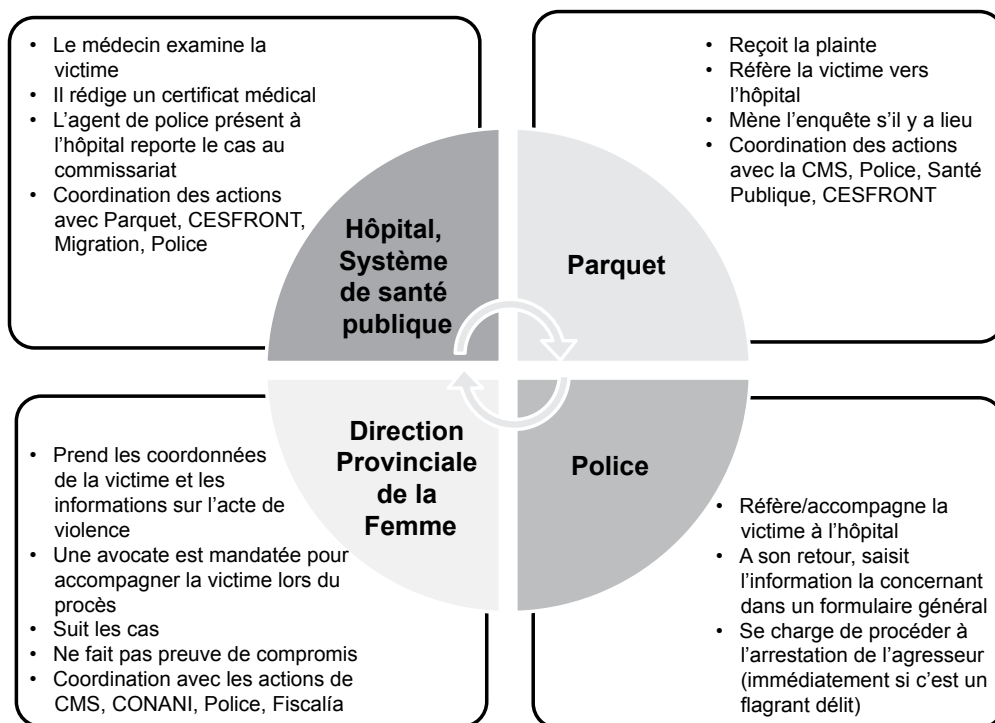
- Le médecin examine la victime
- Il rédige un certificat médical
- L'agent de police présent à l'hôpital reporte le cas au commissariat
- Coordination des actions avec Parquet, CESFRONT, Migration, Police

- Reçoit la plainte
- Réfère la victime vers l'hôpital
- Mène l'enquête s'il y a lieu
- Coordination des actions avec la CMS, Police, Santé Publique, CESFRONT

Hôpital, Système de santé publique

Parquet

Direction Provinciale de la Femme

Police

- Prend les coordonnées de la victime et les informations sur l'acte de violence
- Une avocate est mandatée pour accompagner la victime lors du procès
- Suit les cas
- Ne fait pas preuve de compromis
- Coordination avec les actions de CMS, CONANI, Police, Fiscalía

- Réfère/accompagne la victime à l'hôpital
- A son retour, saisit l'information la concernant dans un formulaire général
- Se charge de procéder à l'arrestation de l'agresseur (immédiatement si c'est un flagrant délit)